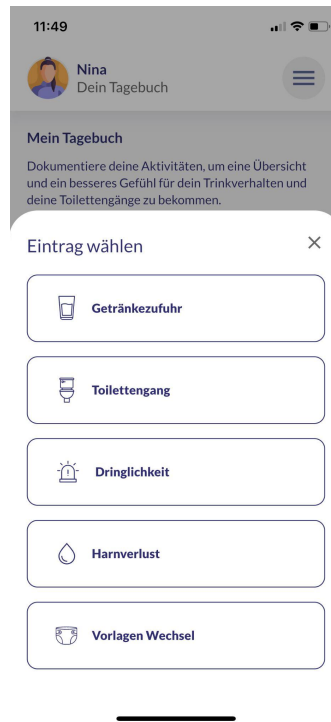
11:49

Nina
Dein Tagebuch

Mein Tagebuch

Dokumentiere deine Aktivitäten, um eine Übersicht und ein besseres Gefühl für dein Trinkverhalten und deine Toilettengänge zu bekommen.

Eintrag wählen

×

Getränkezufuhr

Toilettengang

Dringlichkeit

Harnverlust

Vorlagen Wechsel